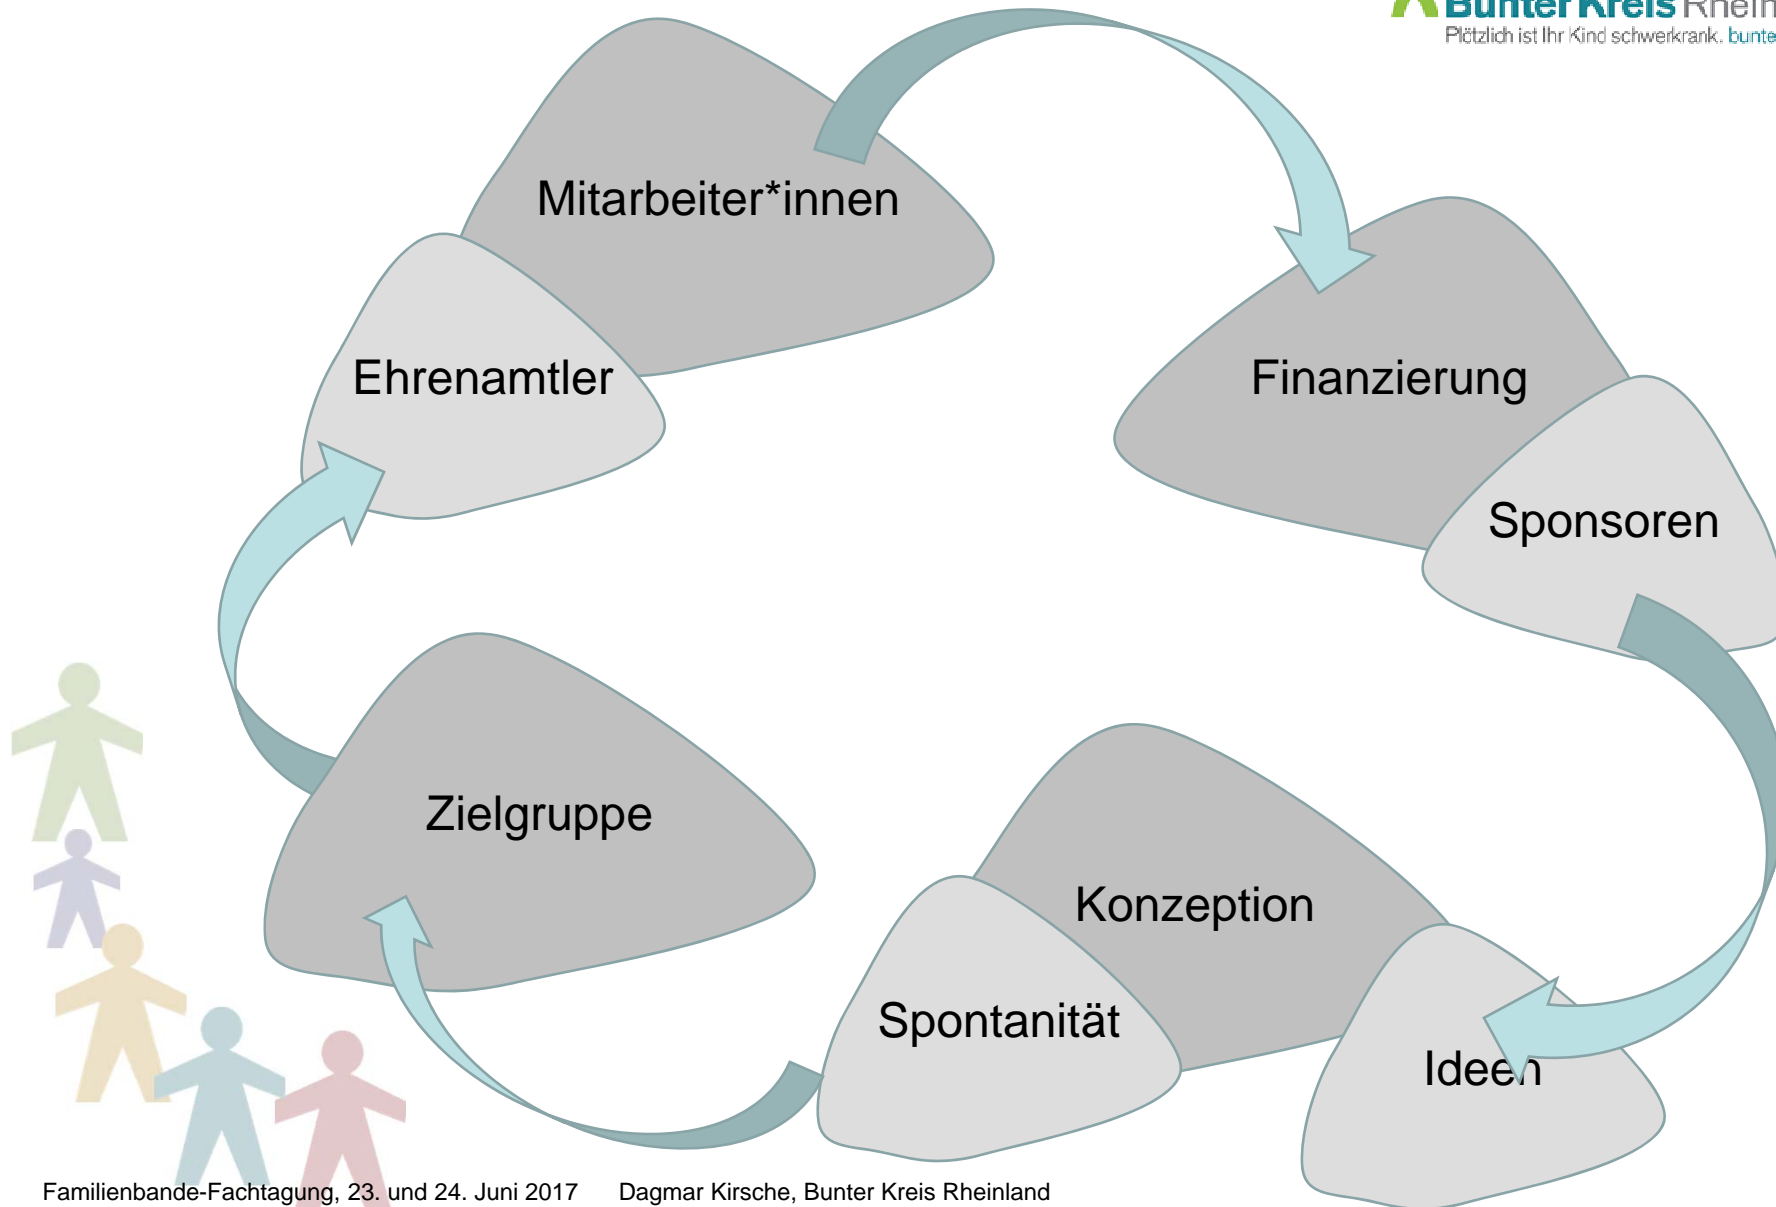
Bunter Kreis Rhein
Plötzlich ist Ihr Kind schwerkrank. bunte

Mitarbeiter*innen

Ehrenamtler

Finanzierung

Sponsoren

Zielgruppe

Konzeption

Spontanität

Ideen

Familienbande-Fachtagung, 23. und 24. Juni 2017 Dagmar Kirsche, Bunter Kreis Rheinland